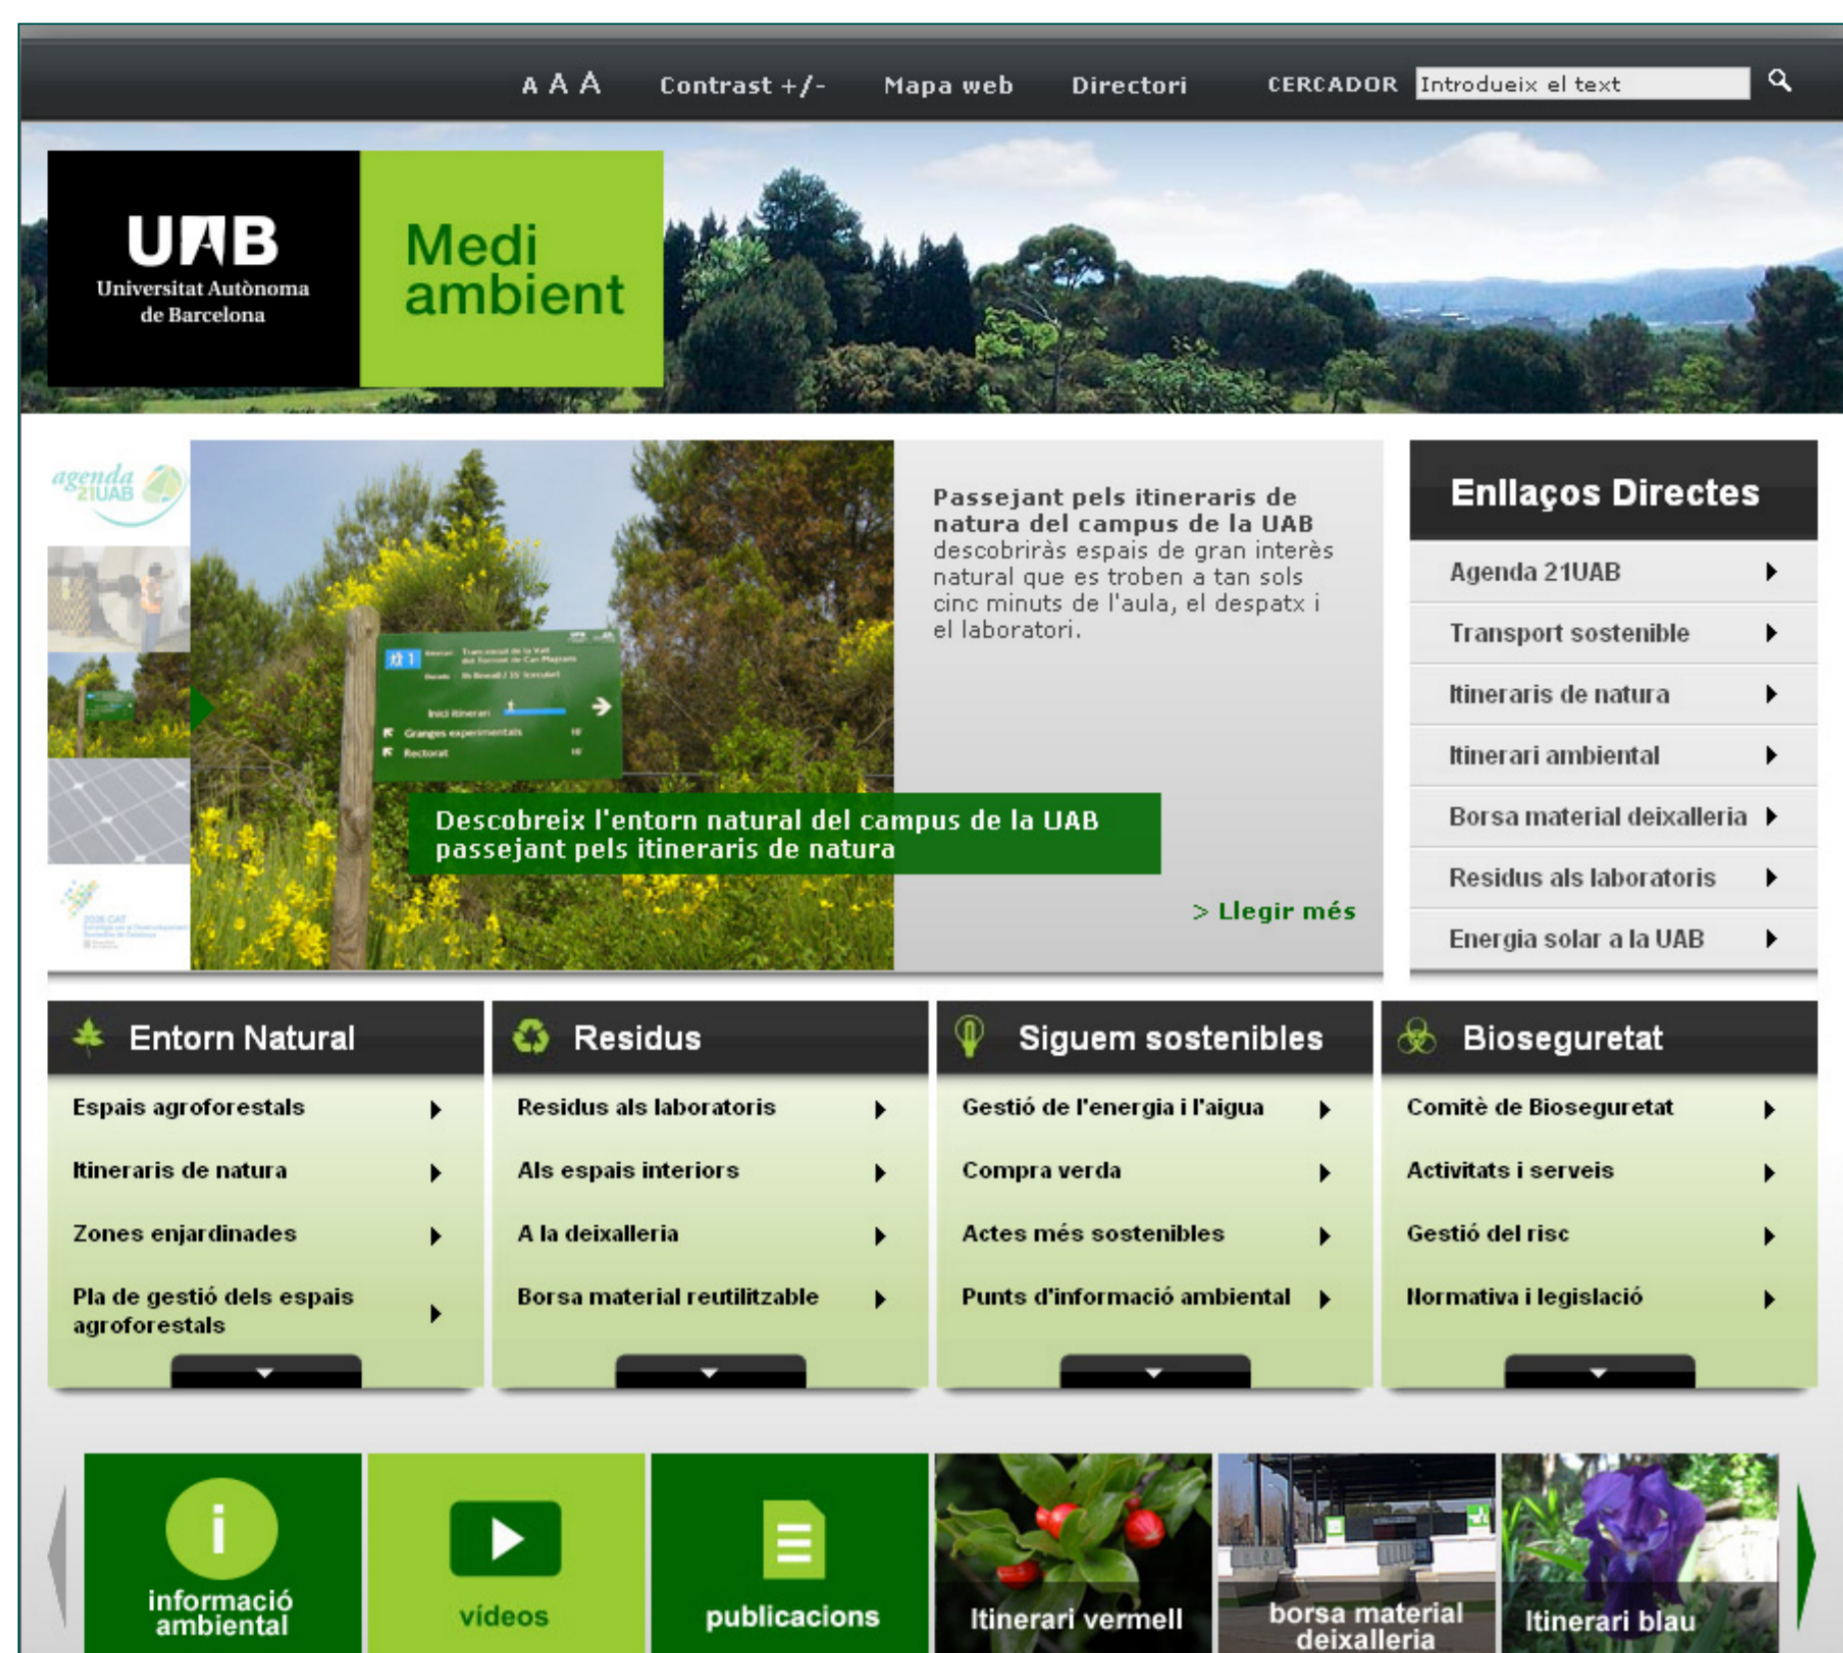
A A A Contrast +/- Mapa web Directori CERCADOR Introdueix el text

UAB Universitat Autònoma de Barcelona

Medi ambient

agenda 21UAB

Passejant pels itineraris de natura del campus de la UAB descobriràs espais de gran interès natural que es troben a tan sols cinc minuts de l'aula, el despatx i el laboratori.

Descobreix l'entorn natural del campus de la UAB passejant pels itineraris de natura

> Llegir més

Enllaços Directes

Agenda 21UAB
Transport sostenible
Itineraris de natura
Itinerari ambiental
Borsa material deixalleria
Residus als laboratoris
Energia solar a la UAB

Entorn Natural

Espais agroforestals
Itineraris de natura
Zones enjardinades
Pla de gestió dels espais agroforestals

Residus

Residus als laboratoris
Als espais interiors
A la deixalleria
Borsa material reutilitzable

Siguem sostenibles

Gestió de l'energia i l'aigua
Compra verda
Actes més sostenibles
Punts d'informació ambiental

Bioseguretat

Comitè de Bioseguretat
Activitats i serveis
Gestió del risc
Normativa i legislació

informació ambiental
vídeos
publicacions
Itinerari vermell
borsa material deixalleria
Itinerari blau